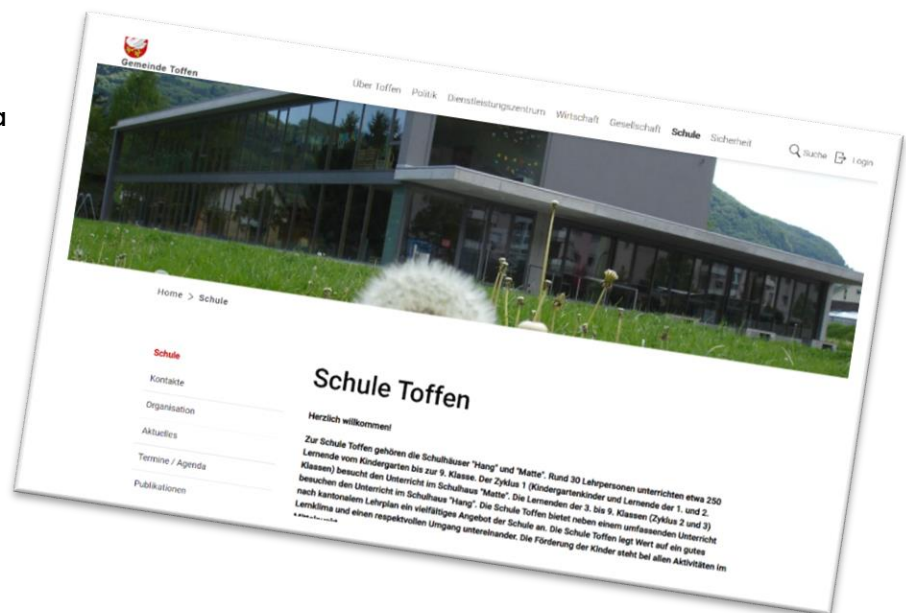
a

Gemeinde Toffen

Über Toffen Politik Dienstleistungszentrum Wirtschaft Gesellschaft Schule Sicherheit

Suche Login

Home > Schule

Schule

Kontakte

Organisation

Aktuelles

Termine / Agenda

Publikationen

Schule Toffen

Herzlich willkommen!

Zur Schule Toffen gehören die Schulhäuser "Hang" und "Matte". Rund 30 Lehrpersonen unterrichten etwa 250 Lernende vom Kindergarten bis zur 9. Klasse. Der Zyklus 1 (Kindergartenkinder und Lernende der 1. und 2. Klassen) besucht den Unterricht im Schulhaus "Matte". Die Lernenden der 3. bis 9. Klassen (Zyklus 2 und 3) besuchen den Unterricht im Schulhaus "Hang". Die Schule Toffen bietet neben einem umfassenden Unterricht nach kantonalem Lehrplan ein vielfältiges Angebot der Schule an. Die Schule Toffen legt Wert auf ein gutes Lernklima und einen respektvollen Umgang untereinander. Die Förderung der Kinder steht bei allen Aktivitäten im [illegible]